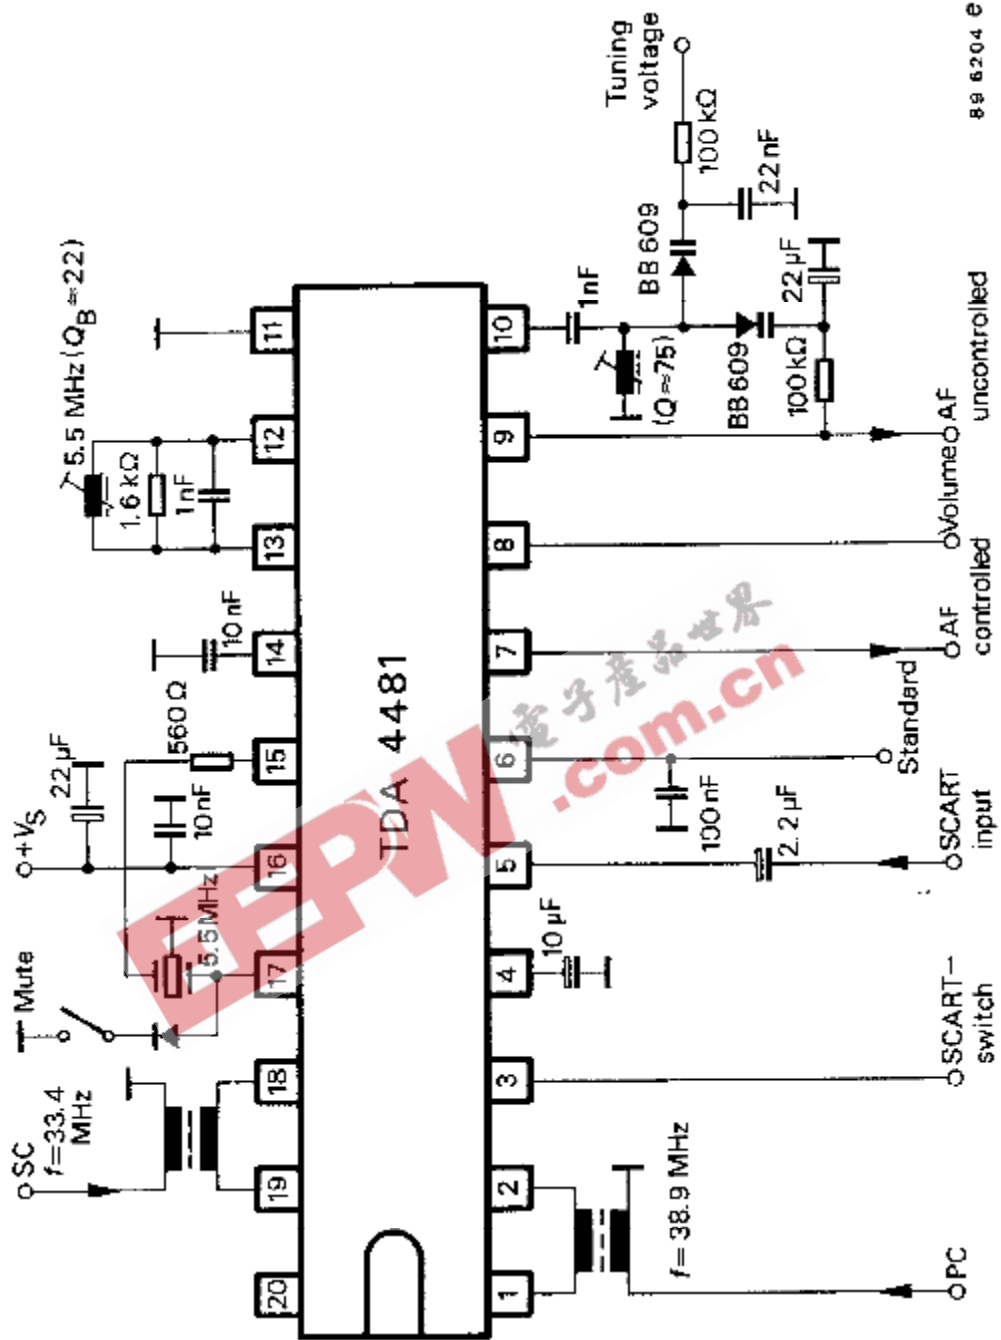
89 6204 e

Tuning voltage

100 kΩ

22 nF

BB 609

1 nF

22 µF

BB 609

$(Q\approx75)$

100 kΩ

AF uncontrolled

5.5 MHz $(Q_B\approx22)$

1.6 kΩ

1 nF

11

12

13

10

9

8

Volume

AF controlled

10 nF

14

7

TDA 4481

560 Ω

15

6

Standard

100 nF

$+V_S$

22 µF

10 nF

16

5

2.2 µF

SCART input

5.5 MHz

17

4

10 µF

Mute

SCART-switch

18

3

SC

$f=33.4$ MHz

19

2

$f=38.9$ MHz

20

1

PC

EEPW 电子产品世界 .com.cn